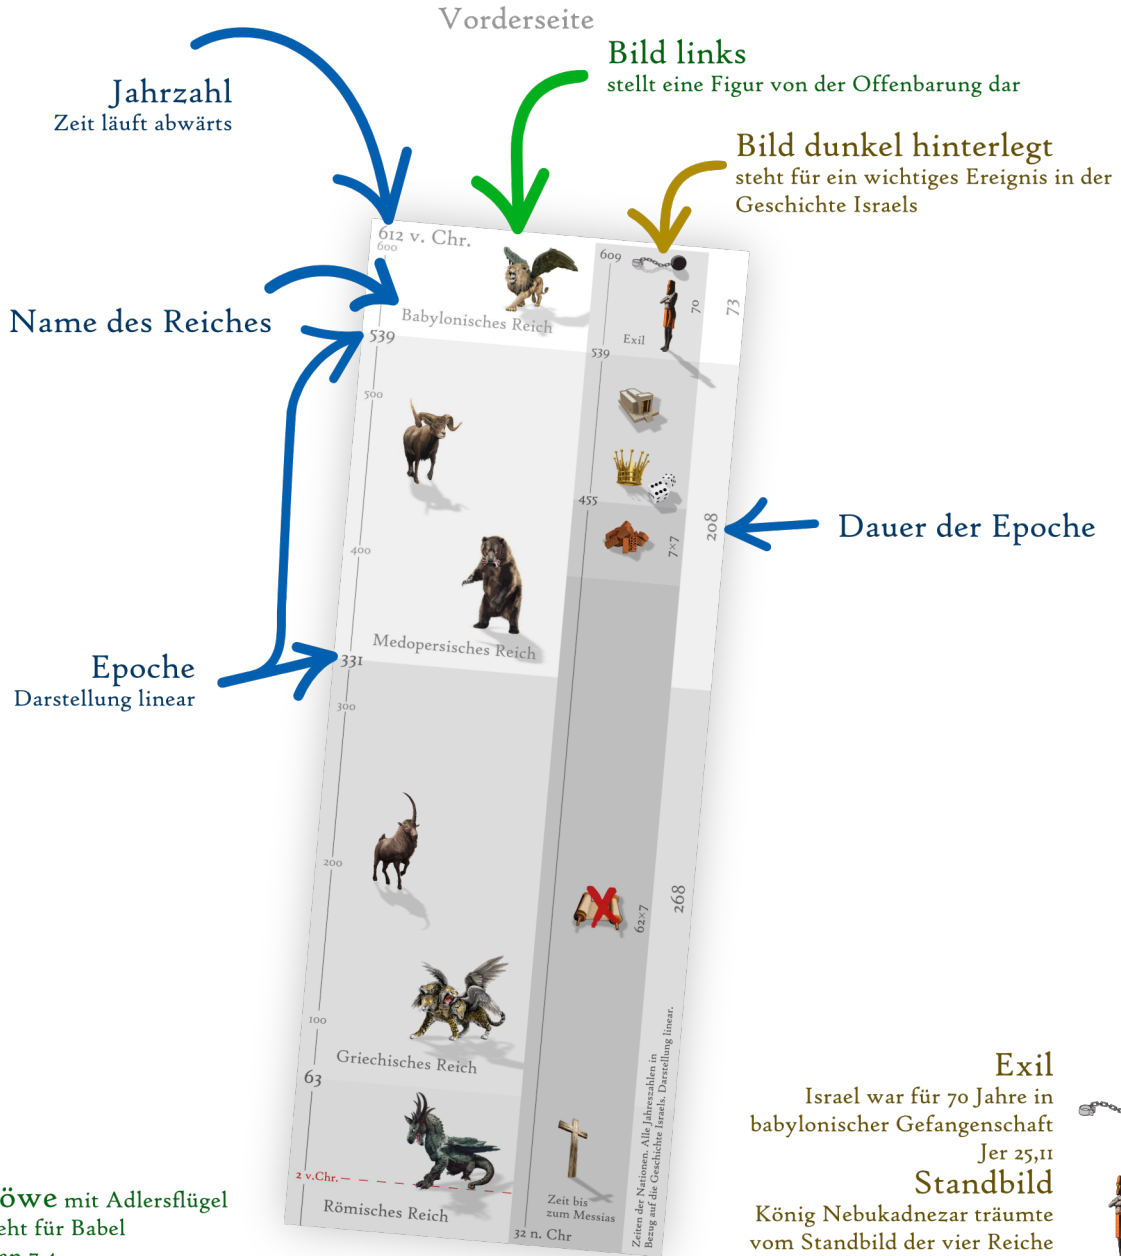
Vorderseite

Jahrzahl
Zeit läuft abwärts

Bild links
stellt eine Figur von der Offenbarung dar

Bild dunkel hinterlegt
steht für ein wichtiges Ereignis in der Geschichte Israels

Name des Reiches

612 v. Chr.
600
Babylonisches Reich
539
609
Exil
70
73
539
500
455
400
Medopersisches Reich
331
7×7
208
300

Dauer der Epoche

Epoche
Darstellung linear

200
62×7
268
100
Griechisches Reich
63
2 v.Chr.
Römisches Reich
Zeit bis zum Messias
32 n. Chr
Zeiten der Nationen. Alle Jahreszahlen in Bezug auf die Geschichte Israels. Darstellung linear.

Exil
Israel war für 70 Jahre in babylonischer Gefangenschaft
Jer 25,11

Standbild
König Nebukadnezar träumte vom Standbild der vier Reiche

öwe mit Adlersflügel
eht für Babel
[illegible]